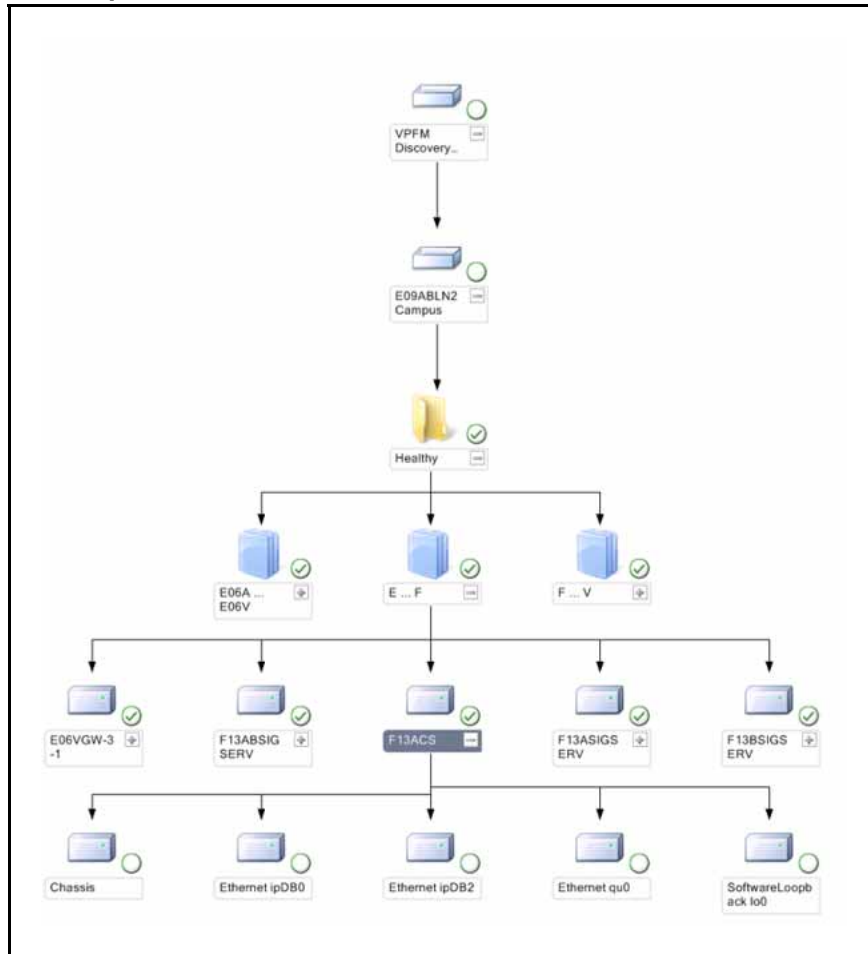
VPFM Discovery...

E09ABLN2 Campus

Healthy

E06A ... E06V

E ... F

F ... V

E06VGW-3 -1

F13ABSIG SERV

F13ACS

F13ASIGS ERV

F13BSIGS ERV

Chassis

Ethernet ipDB0

Ethernet ipDB2

Ethernet qu0

SoftwareLoopb ack lo0